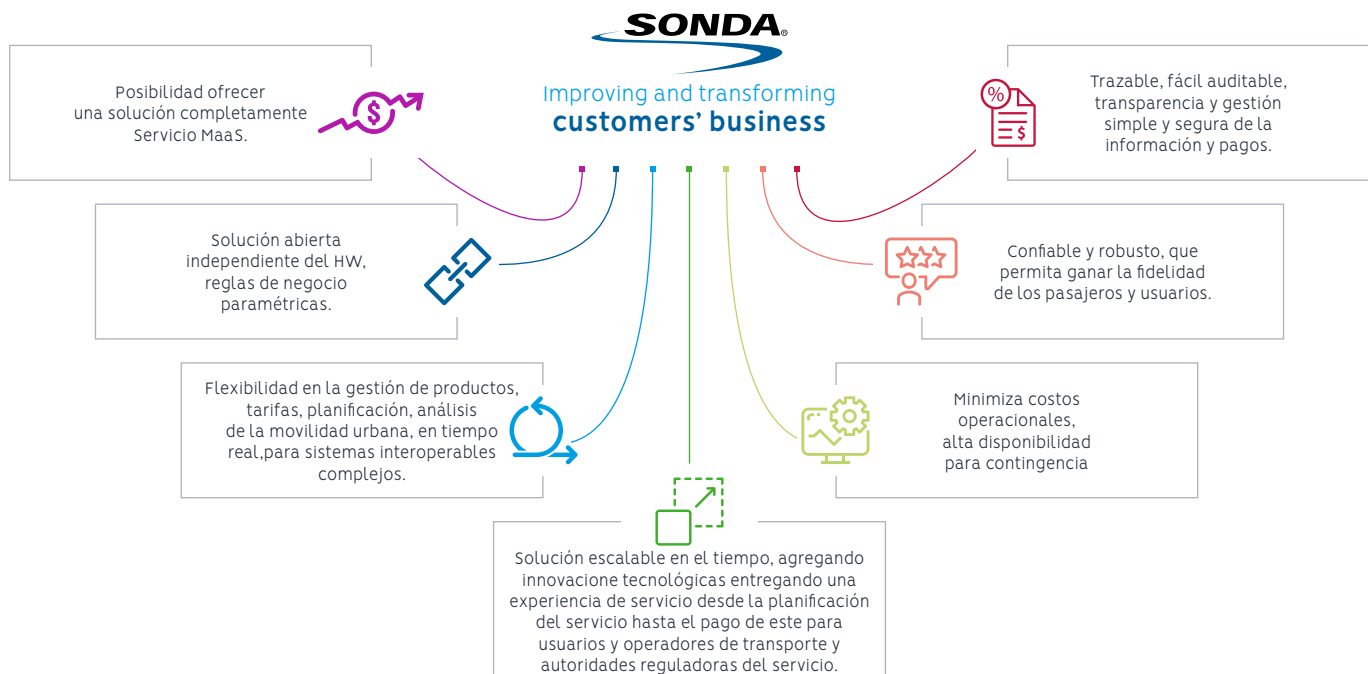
SONDA

Improving and transforming
customers' business

Posibilidad ofrecer una solución completamente Servicio MaaS.

Trazable, fácil auditable, transparencia y gestión simple y segura de la información y pagos.

Solución abierta independiente del HW, reglas de negocio paramétricas.

Confiable y robusto, que permita ganar la fidelidad de los pasajeros y usuarios.

Flexibilidad en la gestión de productos, tarifas, planificación, análisis de la movilidad urbana, en tiempo real,para sistemas interoperables complejos.

Minimiza costos operacionales, alta disponibilidad para contingencia

Solución escalable en el tiempo, agregando innovacione tecnológicas entregando una experiencia de servicio desde la planificación del servicio hasta el pago de este para usuarios y operadores de transporte y autoridades reguladoras del servicio.